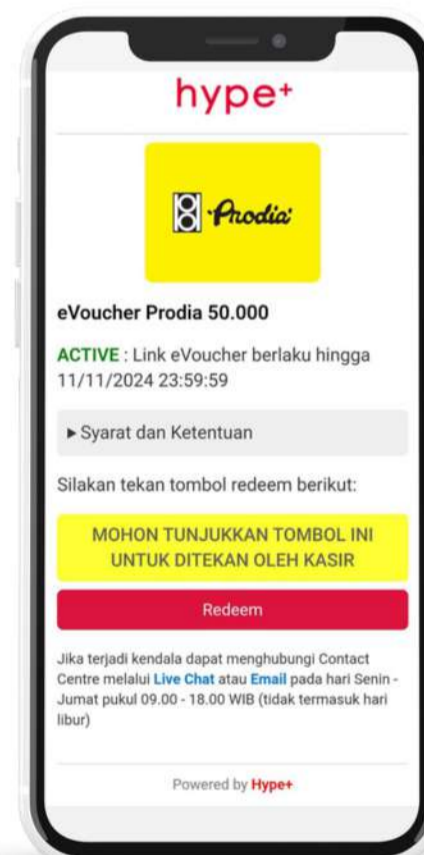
hype+

Prodia

eVoucher Prodia 50.000

ACTIVE : Link eVoucher berlaku hingga 11/11/2024 23:59:59

► Syarat dan Ketentuan

Silakan tekan tombol redeem berikut:

MOHON TUNJUKKAN TOMBOL INI UNTUK DITEKAN OLEH KASIR

Redeem

Jika terjadi kendala dapat menghubungi Contact Centre melalui Live Chat atau Email pada hari Senin - Jumat pukul 09.00 - 18.00 WIB (tidak termasuk hari libur)

Powered by Hype+